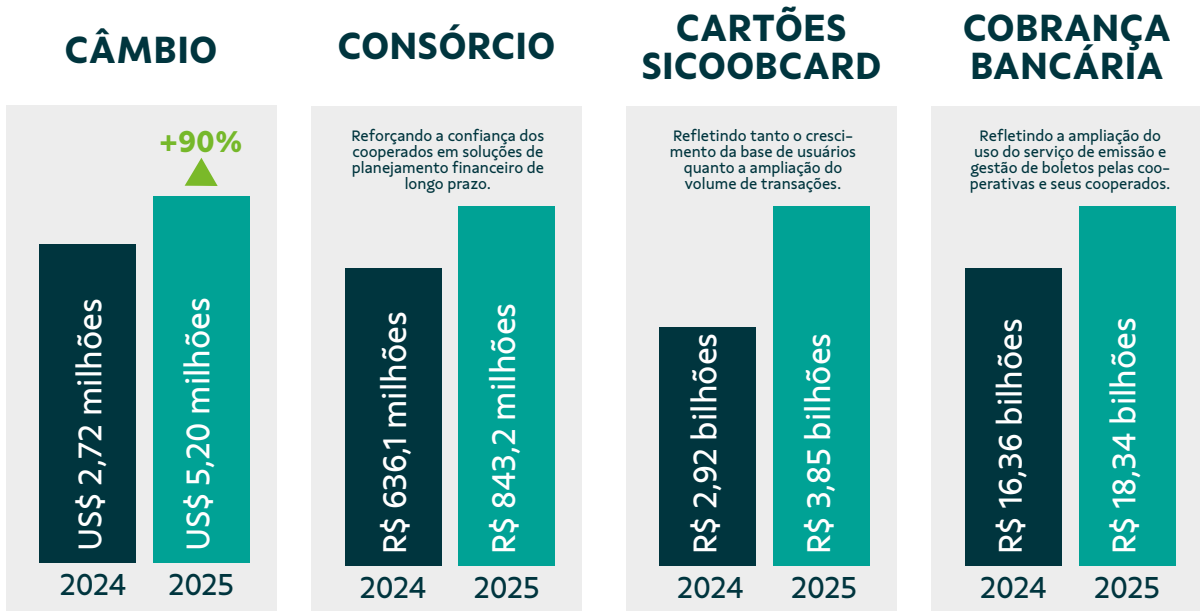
CÂMBIO

+90%

US$ 2,72 milhões

US$ 5,20 milhões

2024 2025

CONSÓRCIO

Reforçando a confiança dos cooperados em soluções de planejamento financeiro de longo prazo.

R$ 636,1 milhões

R$ 843,2 milhões

2024 2025

CARTÕES SICOOBCARD

Refletindo tanto o crescimento da base de usuários quanto a ampliação do volume de transações.

R$ 2,92 bilhões

R$ 3,85 bilhões

2024 2025

COBRANÇA BANCÁRIA

Refletindo a ampliação do uso do serviço de emissão e gestão de boletos pelas cooperativas e seus cooperados.

R$ 16,36 bilhões

R$ 18,34 bilhões

2024 2025